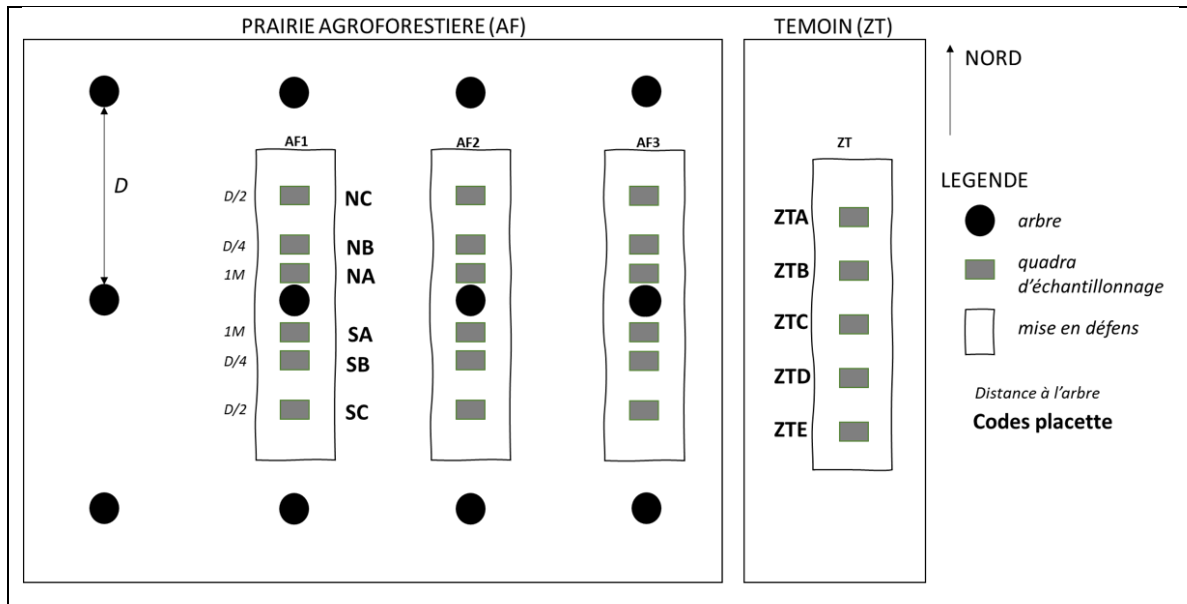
PRAIRIE AGROFORESTIERE (AF)

TEMOIN (ZT)

NORD

D

AF1

AF2

AF3

D/2 NC

D/4 NB

1M NA

1M SA

D/4 SB

D/2 SC

ZT

ZTA

ZTB

ZTC

ZTD

ZTE

LEGENDE

arbre

quadra d'échantillonnage

mise en défens

Distance à l'arbre

Codes placette